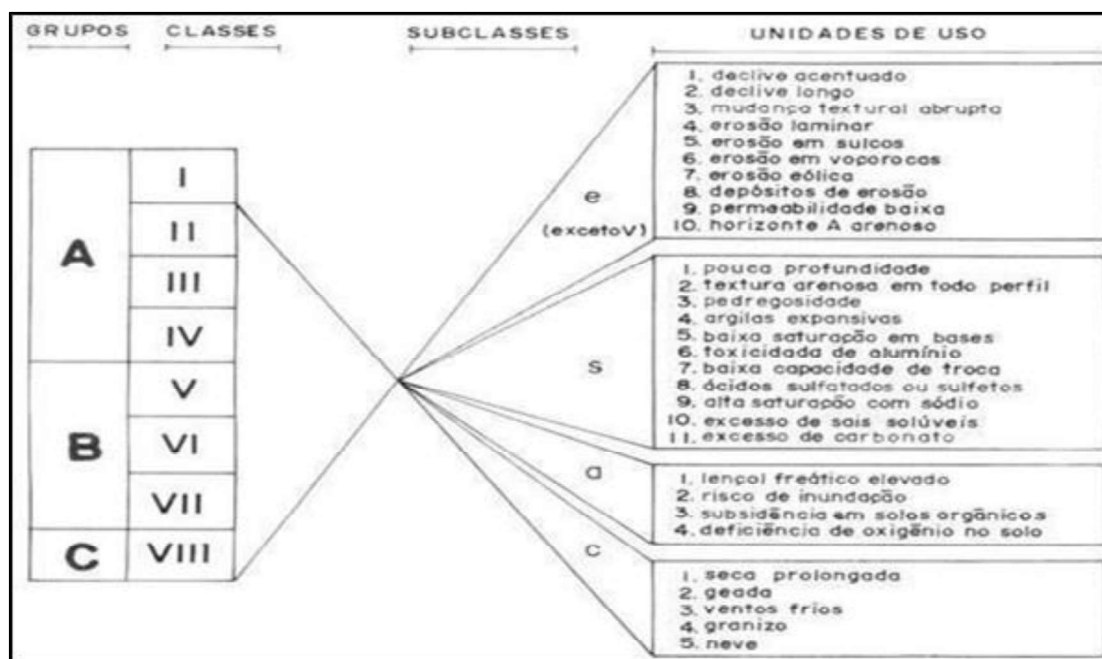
GRUPOS CLASSES SUBCLASSES UNIDADES DE USO

A
I
II
III
IV

B
V
VI
VII

C
VIII

e (exceto V)
1. declive acentuado
2. declive longo
3. mudança textural abrupta
4. erosão laminar
5. erosão em sulcos
6. erosão em voçorocas
7. erosão eólica
8. depósitos de erosão
9. permeabilidade baixa
10. horizonte A arenoso

s
1. pouca profundidade
2. textura arenosa em todo perfil
3. pedregosidade
4. argilas expansivas
5. baixa saturação em bases
6. toxicidada de alumínio
7. baixa capacidade de troca
8. ácidos sulfatados ou sulfetos
9. alta saturação com sódio
10. excesso de sais solúveis
11. excesso de carbonato

a
1. lençol freático elevado
2. risco de inundação
3. subsidência em solos orgânicos
4. deficiência de oxigênio no solo

c
1. seca prolongada
2. geada
3. ventos frios
4. granizo
5. neve